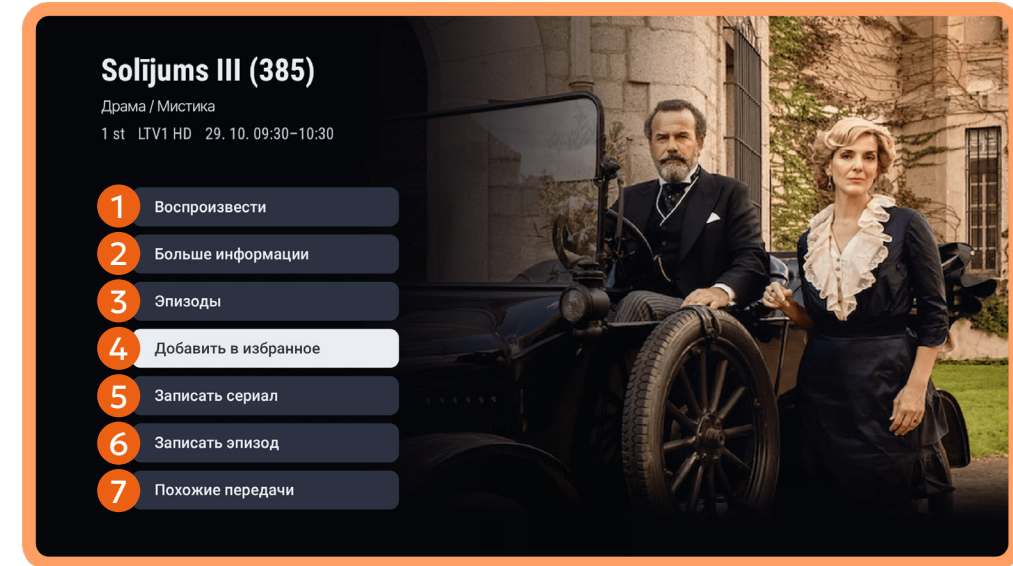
Solījums III (385)

Драма / Мистика

1 st LTV1 HD 29. 10. 09:30–10:30

1 Воспроизвести

2 Больше информации

3 Эпизоды

4 Добавить в избранное

5 Записать сериал

6 Записать эпизод

7 Похожие передачи